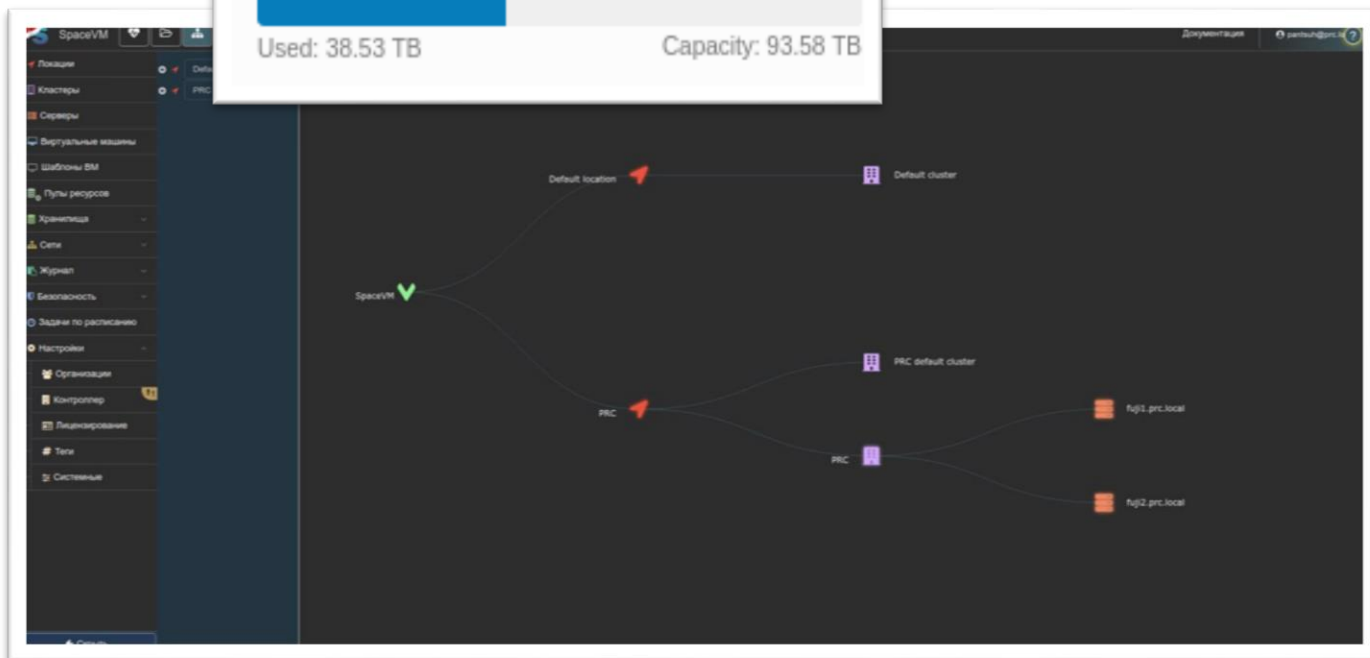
SpaceVM

Used: 38.53 TB

Capacity: 93.58 TB

Документация

pantsuh@prc.l

Локации

Кластеры

Серверы

Виртуальные машины

Шаблоны ВМ

Пулы ресурсов

Хранилища

Сети

Журнал

Безопасность

Задачи по расписанию

Настройки

Организации

Контроллер

Лицензирование

Теги

Системные

Defa

PRC

Default location

Default cluster

SpaceVM

PRC default cluster

PRC

fuji1.prc.local

PRC

fuji2.prc.local

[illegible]